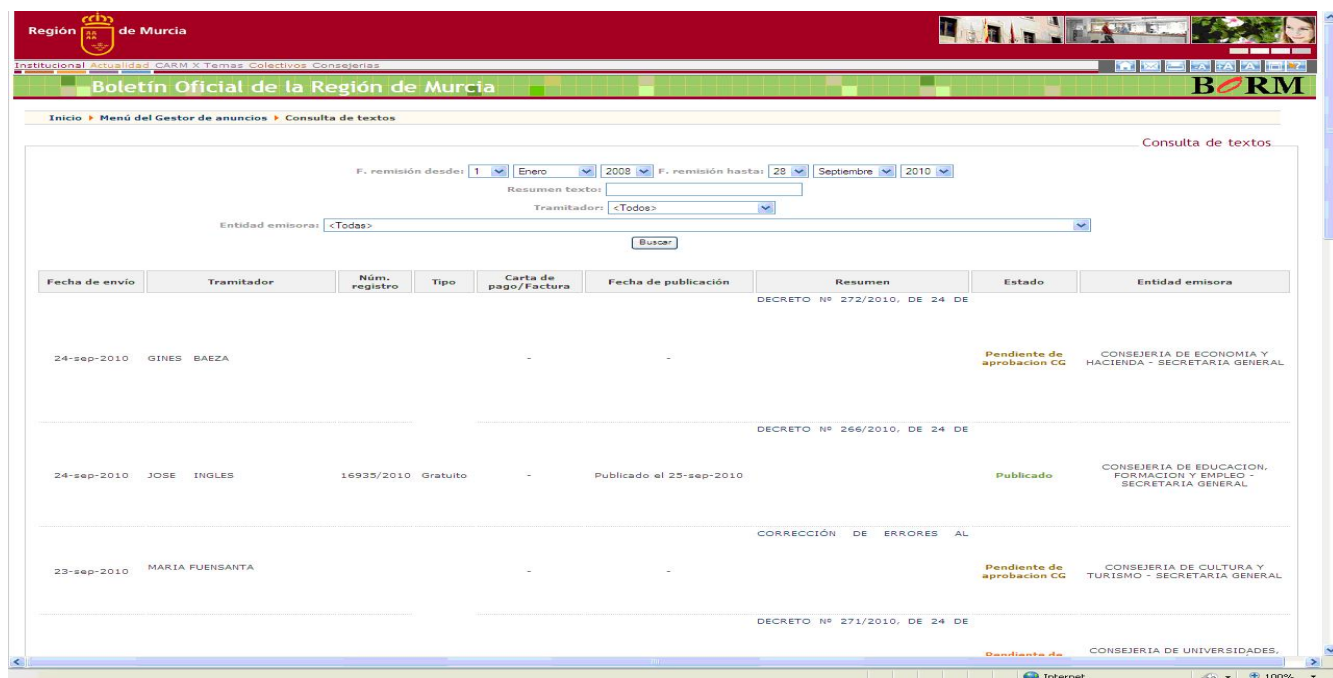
Región de Murcia

Institucional Actualidad CARM X Temas Colectivos Consejerías

Boletín Oficial de la Región de Murcia

BORM

Inicio ▸ Menú del Gestor de anuncios ▸ Consulta de textos

Consulta de textos

F. remisión desde: 1 Enero 2008 F. remisión hasta: 28 Septiembre 2010

Resumen texto:

Tramitador: <Todos>

Entidad emisora: <Todas>

Buscar

| Fecha de envío | Tramitador | Núm. registro | Tipo | Carta de pago/Factura | Fecha de publicación | Resumen | Estado | Entidad emisora |
|---|---|---|---|---|---|---|---|---|
| 24-sep-2010 | GINES BAEZA | | | - | - | DECRETO Nº 272/2010, DE 24 DE | Pendiente de aprobacion CG | CONSEJERIA DE ECONOMIA Y HACIENDA - SECRETARIA GENERAL |
| 24-sep-2010 | JOSE INGLES | 16935/2010 | Gratuito | - | Publicado el 25-sep-2010 | DECRETO Nº 266/2010, DE 24 DE | Publicado | CONSEJERIA DE EDUCACION, FORMACION Y EMPLEO - SECRETARIA GENERAL |
| 23-sep-2010 | MARIA FUENSANTA | | | - | - | CORRECCIÓN DE ERRORES AL | Pendiente de aprobacion CG | CONSEJERIA DE CULTURA Y TURISMO - SECRETARIA GENERAL |
| | | | | | | DECRETO Nº 271/2010, DE 24 DE | Pendiente de | CONSEJERIA DE UNIVERSIDADES, |

Internet 100%